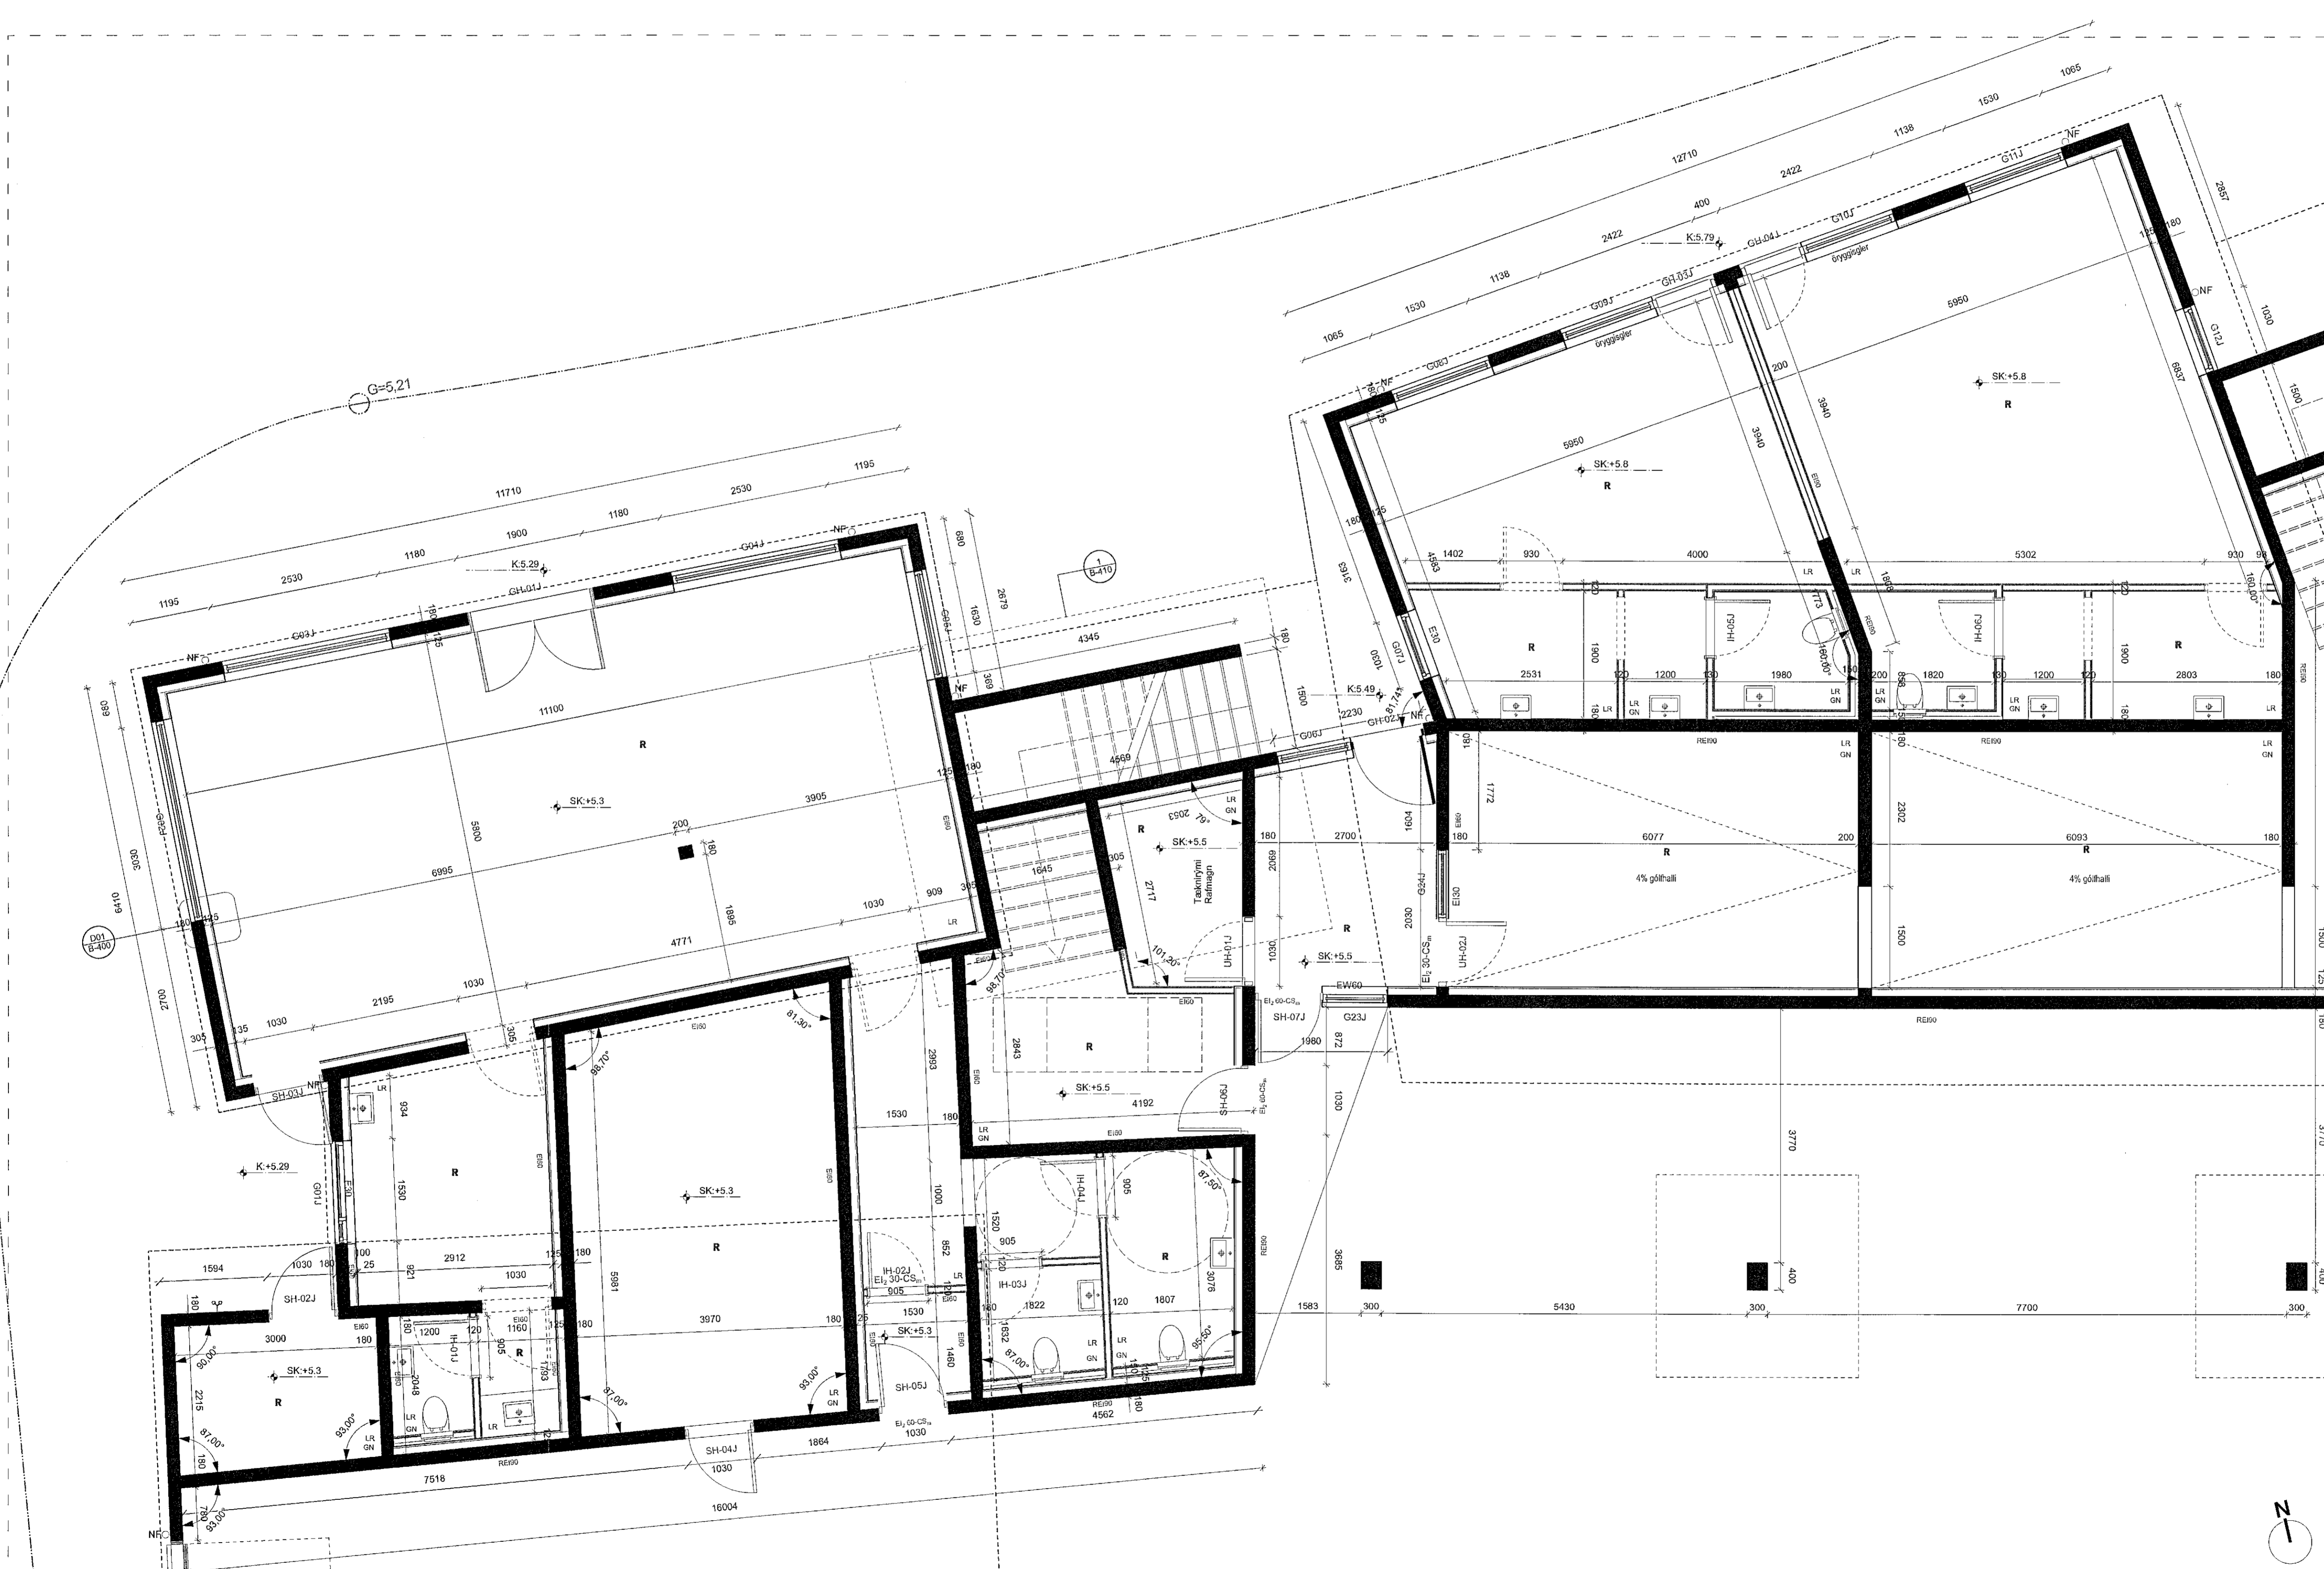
G=5,21

11710
1195
2530
1180
1900
1180
2530
1195
K:5.29
GH-01J
G04J
NF
G03J
NF
680
1630
2679
369
1
B-410
11100
R
SK:+5.3
5800
3905
200
180
6995
1895
1030
909
4771
1030
2195
1030
305
135
305
680
3030
6410
2700
D01
B-400
SH-01J
NF
K:+5.29
G01J
4345
180
4569
1645
305
2053
79°
R
SK:+5.5
Tæknirými Rafmagn
2717
101,20°
UH-01J
1030
2069
180
2700
SK:+5.5
R
98,70°
2843
R
SK:+5.5
4192
SH-06J
SH-07J
G23J
1980
872
1030
LR GN
934
R
1530
2912
921
100
25
1030
180
1594
1030
180
SH-02J
180
3000
90,00°
SK:+5.3
R
2215
93,00°
87,00°
180
7518
780
93,00°
NF
16004
1200
IH-01J
905
1160
R
2048
1793
LR GN
98,70°
81,30°
SK:+5.3
R
5981
3970
180
87,00°
93,00°
SH-04J
1030
1864
2993
1530
180
1000
852
IH-02J
EI2 30-CS
905
1530
SK:+5.3
1460
SH-05J
EI2 60-CS
1030
1520
905
IH-03J
IH-04J
905
1822
1632
87,00°
R
87,50°
3076
120
1807
95,50°
4562
180
12710
1065
1530
1138
2422
400
2422
1138
1530
1065
K:5.79
GH-04J
G10J
G11J
NF
2857
180
öryggisgler
GH-03J
G09J
öryggisgler
G08J
NF
5950
SK:+5.8
R
3940
200
3940
5950
SK:+5.8
R
6837
G12J
NF
1030
1500
1402
930
4000
5302
930
4583
3913
180
E30
G07J
1500
R
IH-05J
1900
2531
1200
1980
1773
160,00°
R
IH-06J
1820
1200
1900
2803
180
K:5.49
81,74°
2230
GH-02J
G06J
NF
180
1772
1604
180
6077
R
4% gólfhalli
200
2302
6093
R
4% gólfhalli
180
1500
G24J
2030
EI2 30-CS
UH-02J
EW60
REI90
3770
3685
1583
300
5430
300
400
7700
300
400
N